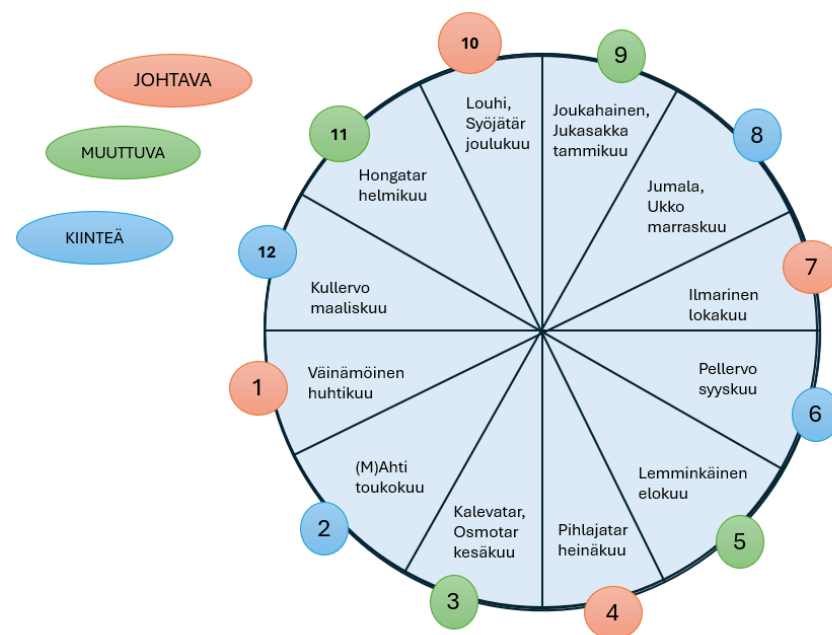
JOHTAVA

MUUTTUVA

KIINTEÄ

10
Louhi, Syöjätär joulukuu

9
Joukahainen, Jukasakka tammikuu

8
Jumala, Ukko marraskuu

7
Ilmarinen lokakuu

6
Pellervo syyskuu

5
Lemminkäinen elokuu

4
Pihlajatar heinäkuu

3
Kalevatar, Osmotar kesäkuu

2
(M)Ahti toukokuu

1
Väinämöinen huhtikuu

12
Kullervo maaliskuu

11
Hongatar helmikuu